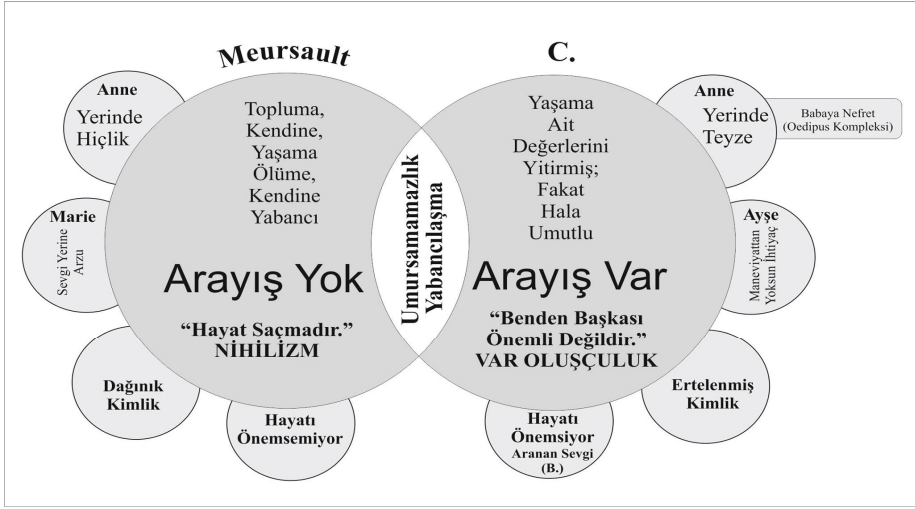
Meursault

C.

Anne
Yerinde Hiçlik

Marie
Sevgi Yerine Arzu

Dağınık Kimlik

Hayatı Önemsemiyor

Topluma, Kendine, Yaşama Ölüme, Kendine Yabancı

Arayış Yok

"Hayat Saçmadır."
NİHİLİZM

Umursamamazlık
Yabancılaşma

Yaşama Ait Değerlerini Yitirmiş; Fakat Hala Umutlu

Arayış Var

"Benden Başkası Önemli Değildir."
VAR OLUŞÇULUK

Anne
Yerinde Teyze

Babaya Nefret
(Oedipus Kompleksi)

Ayşe
Maneviyattan Yoksun İhtiyaç

Ertelenmiş Kimlik

Hayatı Önemsiyor
Aranan Sevgi
(B.)